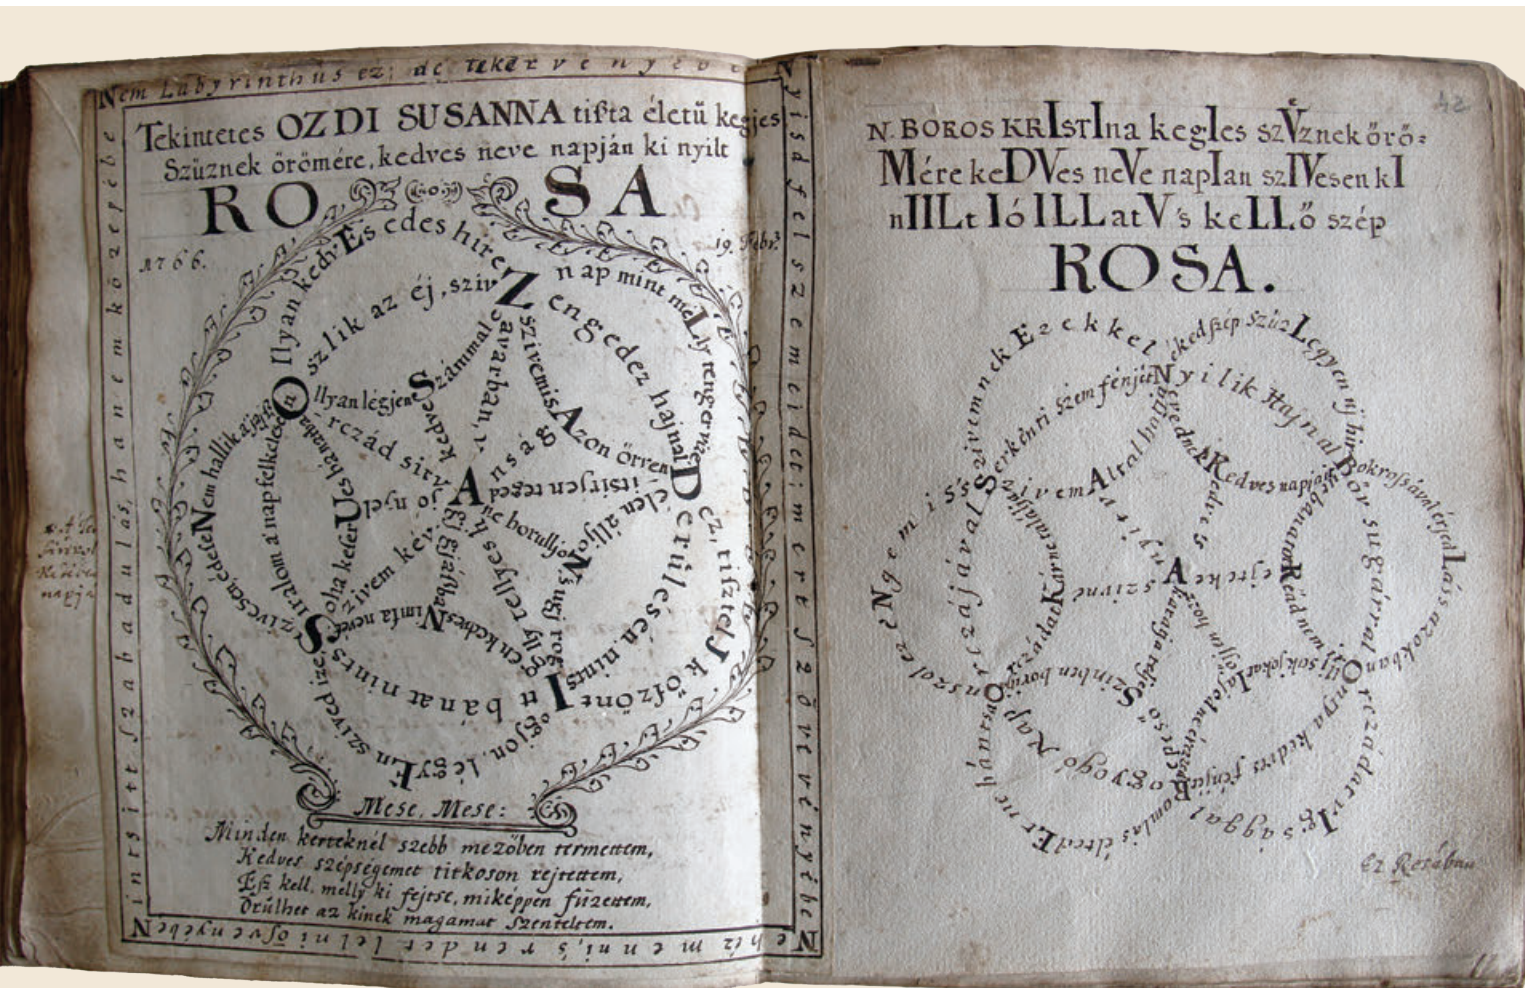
Nem Labyrinthus ez: de tekervényes

Tekintetes OZDI SUSANNA tiszta életű kegyes Szűznek örömére, kedves neve napján ki nyilt

RO SA

1766. 19. Febr.

Olly ÉS édes hirt

Ollyan kedv

szlik az éj, szív

nap mint mely

ZSA

engedez hajnal

Ollyan légyen Szémmal

szivem is Azon örven

Nem hallik a fájdalom a napfelkeléskor

reczád sirv

U

A

D

ez, tisztel

S

szivem kév

N

I

E

Mese, Mese:

Minden kerteknél szebb mezőben termettem,
Kedves szépségemet titkoson rejtettem,
Ész kell, melly ki fejtse, miképpen fűzettem,
Örülhet az kinek magamat szenteltem.

Nehéz menni; s renden leleni őszvegyébe

kedve szépségét felszéllyében van érdemért szövény

Ez a Sz. Szüzek kedves napja

N. BOROS KRIStIna kegIes szVznek örö: Mére keDVes neVe napIan szIVesen kI nIILt IÓ ILLatV's keLLő szép

ROSA.

Ezekkel

kedves szép szűz

Legyen új hire

Nyilik Hajnal

Szivemnek

Serkenti szem fénye

Kedves napján

Bokrosságával

Altal

szivem

A

R

Lásd

Ngem is

K

S

O

I

Ez Rosában

42

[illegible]